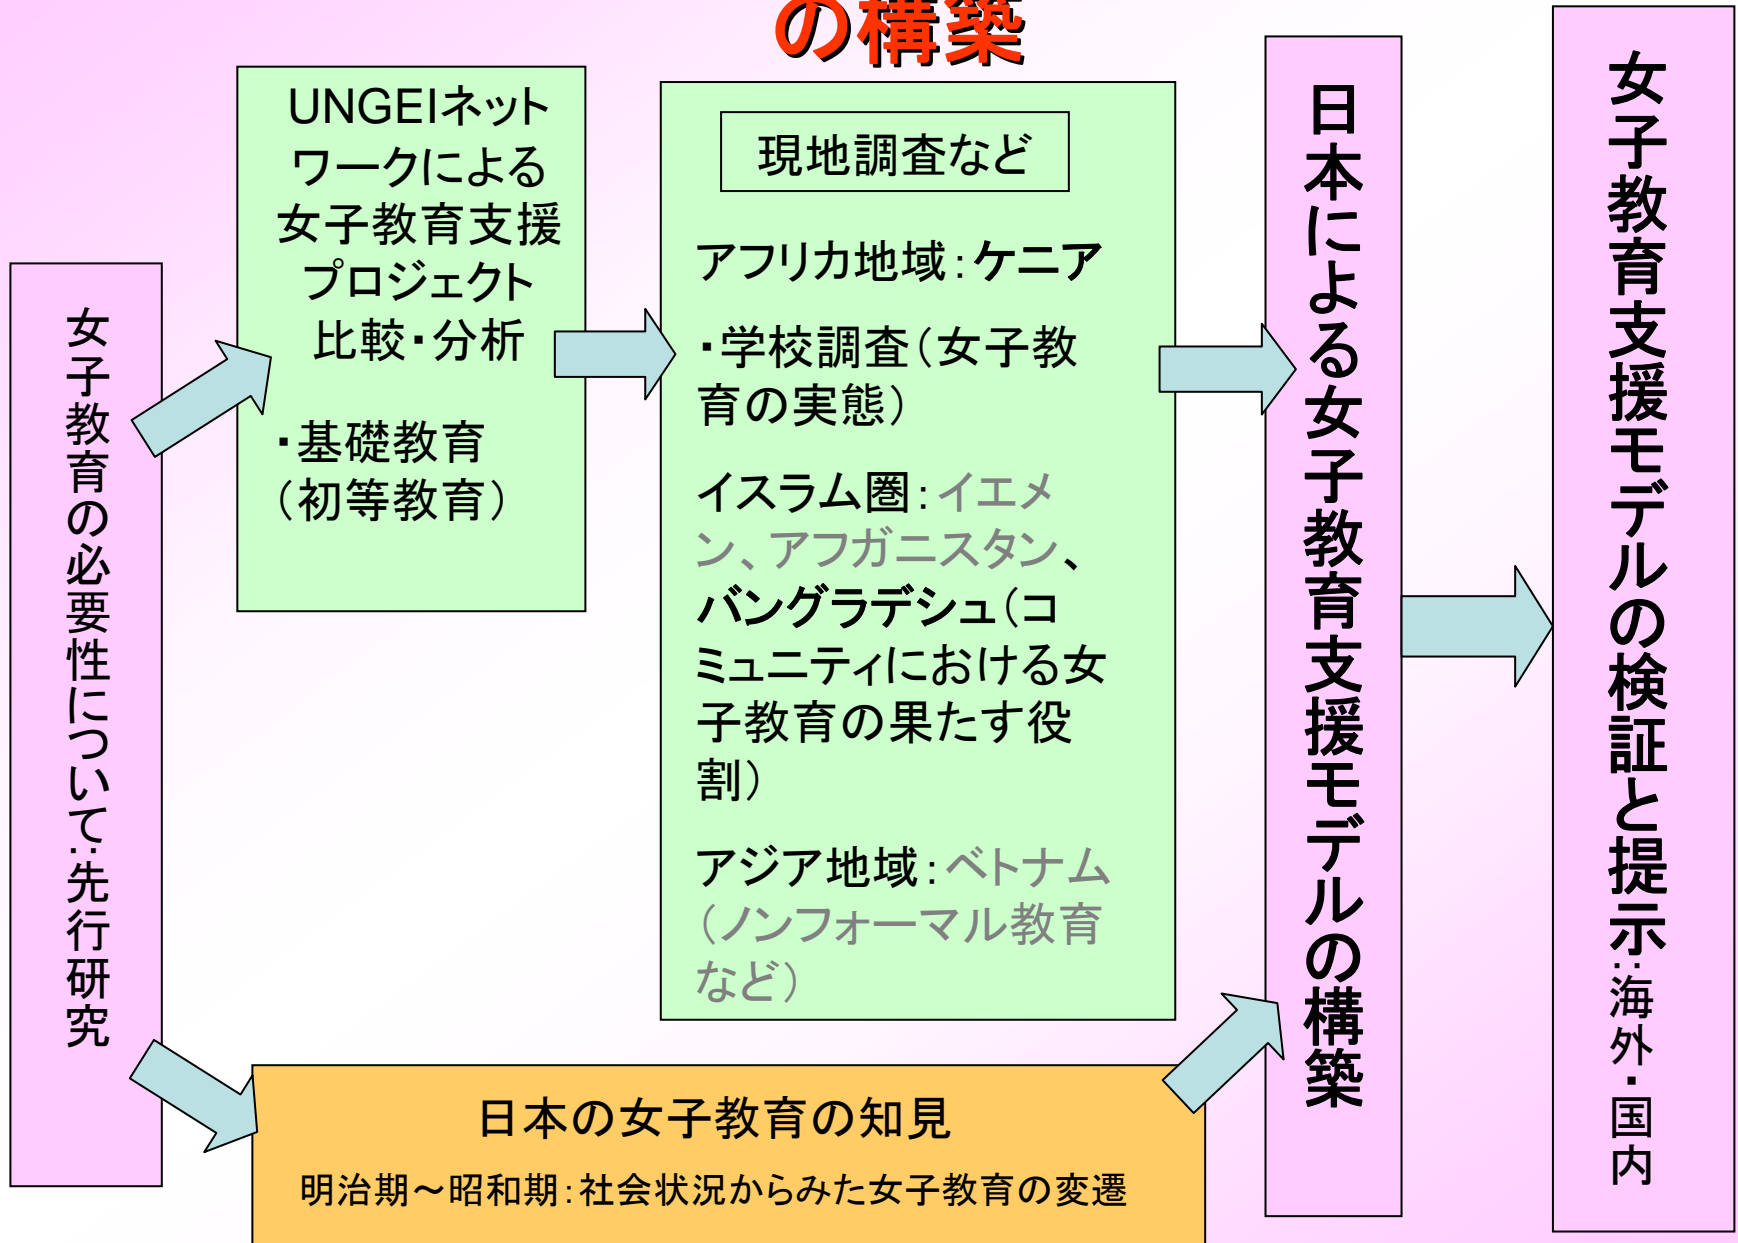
の構築

女子教育の必要性について:先行研究

UNGEIネットワークによる女子教育支援プロジェクト比較・分析

・基礎教育（初等教育）

現地調査など

アフリカ地域:ケニア

・学校調査（女子教育の実態）

イスラム圏:イエメン、アフガニスタン、バングラデシュ（コミュニティにおける女子教育の果たす役割）

アジア地域:ベトナム（ノンフォーマル教育など）

日本の女子教育の知見

明治期～昭和期:社会状況からみた女子教育の変遷

日本による女子教育支援モデルの構築

女子教育支援モデルの検証と提示:海外・国内